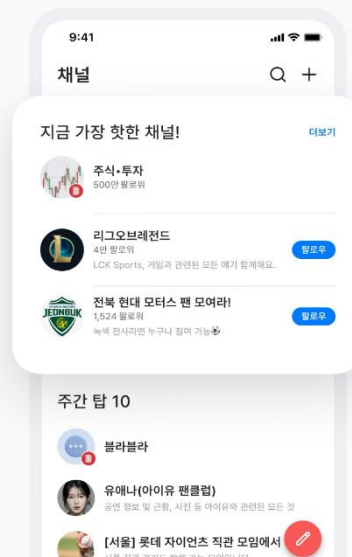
9:41

채널

지금 가장 핫한 채널!

더보기

주식•투자
500만 팔로워

리그오브레전드
4만 팔로워
LCK Sports, 게임과 관련한 모든 얘기 함께해요.

팔로우

JEONBUK

전북 현대 모터스 팬 모여라!
1,524 팔로워
녹색 전사라면 누구나 참여 가능⚽

팔로우

주간 탑 10

블라블라

유애나(아이유 팬클럽)
공연 정보 및 근황, 사진 등 아이유와 관련된 모든 것

[서울] 롯데 자이언츠 직관 모임에서
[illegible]